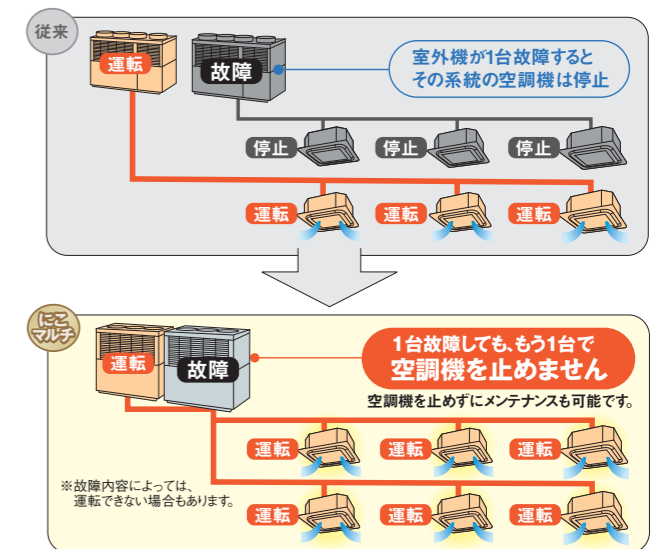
従来

運転

故障

室外機が1台故障すると
その系統の空調機は停止

停止
停止
停止

運転
運転
運転

にこマルチ

運転

故障

1台故障しても、もう1台で
空調機を止めません

空調機を止めずにメンテナンスも可能です。

運転
運転
運転

※故障内容によっては、
運転できない場合もあります。

運転
運転
運転